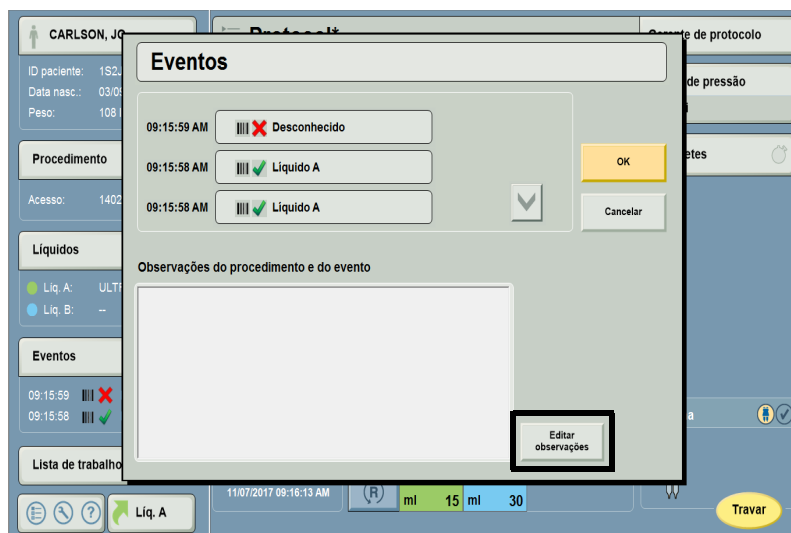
CARLSON, JO

ID paciente: 1S2J
Data nasc.: 03/0
Peso: 108

Procedimento

Acesso: 1402

Líquidos

Líq. A: ULT
Líq. B: --

Eventos

09:15:59
09:15:58

Lista de trabalho

Líq. A

Protocol*

Conjunto de protocolo

de pressão

etes

Eventos

09:15:59 AM Desconhecido
09:15:58 AM Líquido A
09:15:58 AM Líquido A

OK

Cancelar

Observações do procedimento e do evento

Editar observações

11/07/2017 09:16:13 AM

ml 15 ml 30

Travar